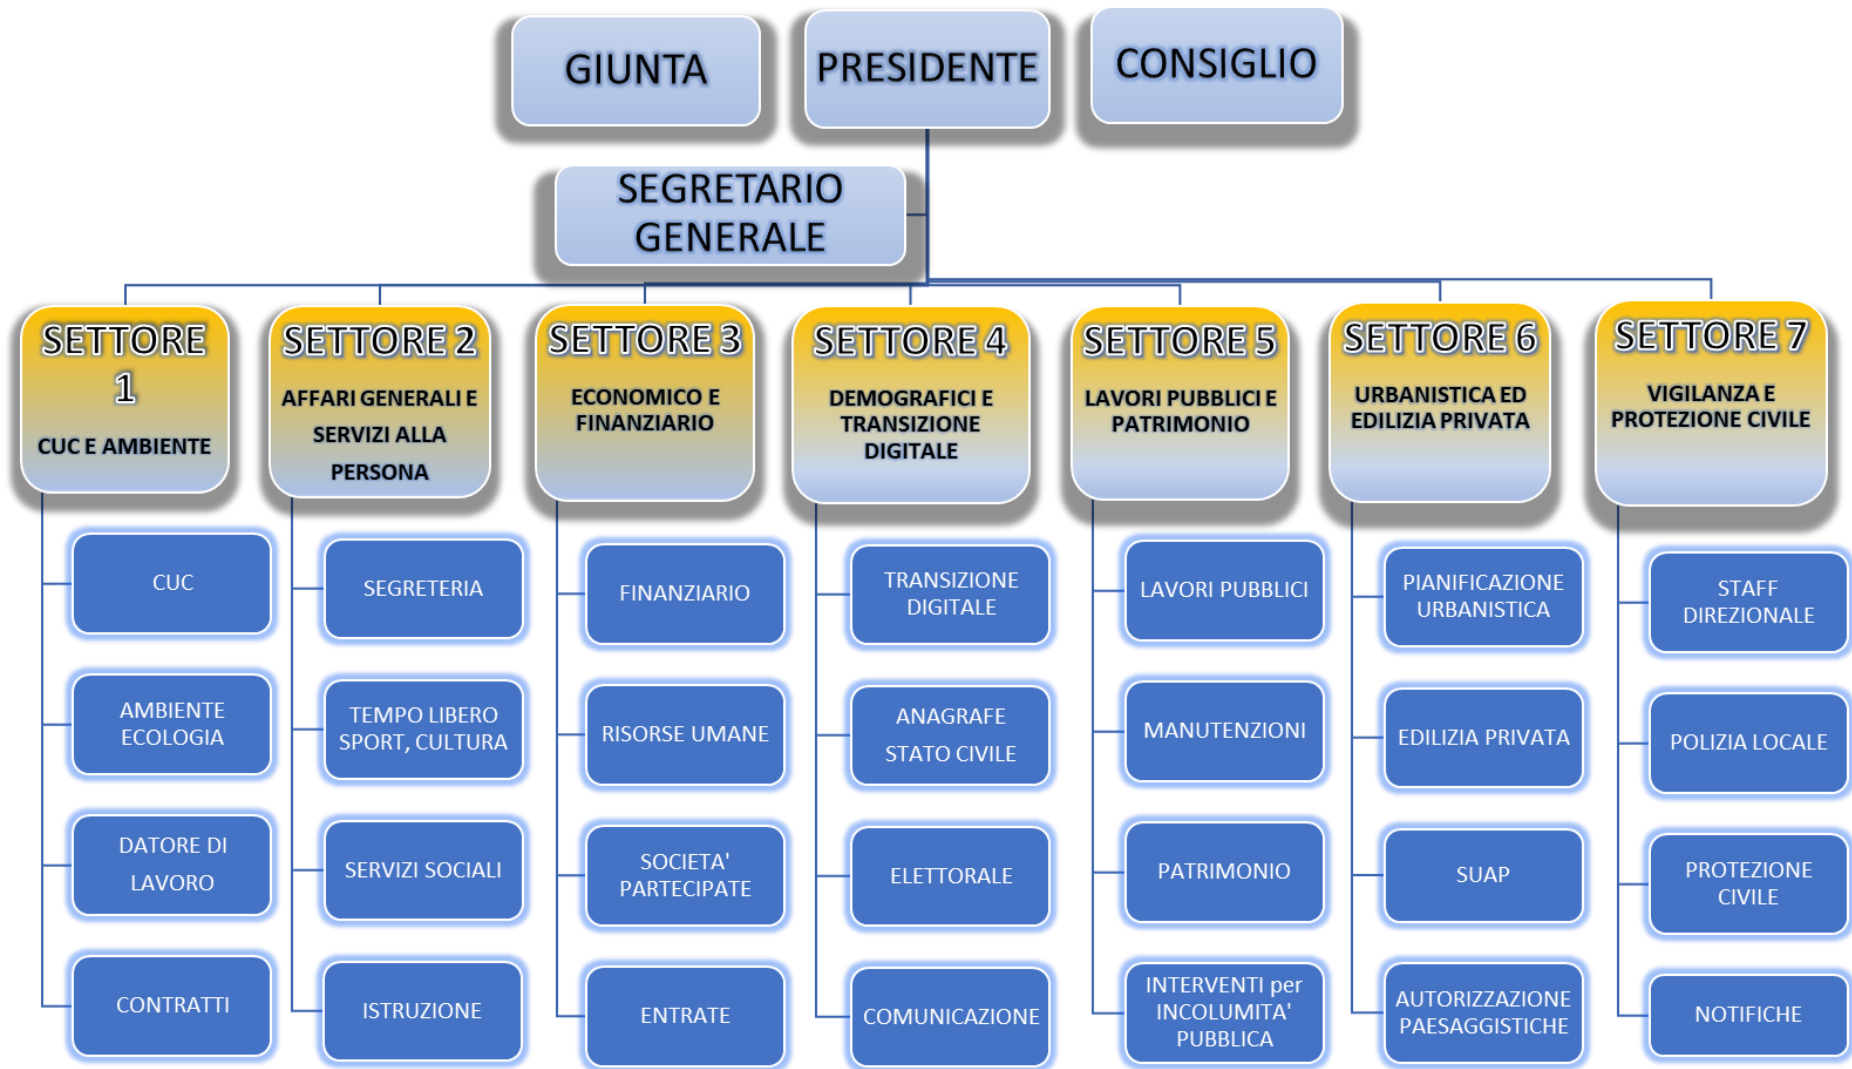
GIUNTA

PRESIDENTE

CONSIGLIO

SEGRETARIO GENERALE

SETTORE 1
CUC E AMBIENTE

CUC

AMBIENTE ECOLOGIA

DATORE DI LAVORO

CONTRATTI

SETTORE 2
AFFARI GENERALI E SERVIZI ALLA PERSONA

SEGRETERIA

TEMPO LIBERO SPORT, CULTURA

SERVIZI SOCIALI

ISTRUZIONE

SETTORE 3
ECONOMICO E FINANZIARIO

FINANZIARIO

RISORSE UMANE

SOCIETA' PARTECIPATE

ENTRATE

SETTORE 4
DEMOGRAFICI E TRANSIZIONE DIGITALE

TRANSIZIONE DIGITALE

ANAGRAFE STATO CIVILE

ELETTORALE

COMUNICAZIONE

SETTORE 5
LAVORI PUBBLICI E PATRIMONIO

LAVORI PUBBLICI

MANUTENZIONI

PATRIMONIO

INTERVENTI per INCOLUMITA' PUBBLICA

SETTORE 6
URBANISTICA ED EDILIZIA PRIVATA

PIANIFICAZIONE URBANISTICA

EDILIZIA PRIVATA

SUAP

AUTORIZZAZIONE PAESAGGISTICHE

SETTORE 7
VIGILANZA E PROTEZIONE CIVILE

STAFF DIREZIONALE

POLIZIA LOCALE

PROTEZIONE CIVILE

NOTIFICHE